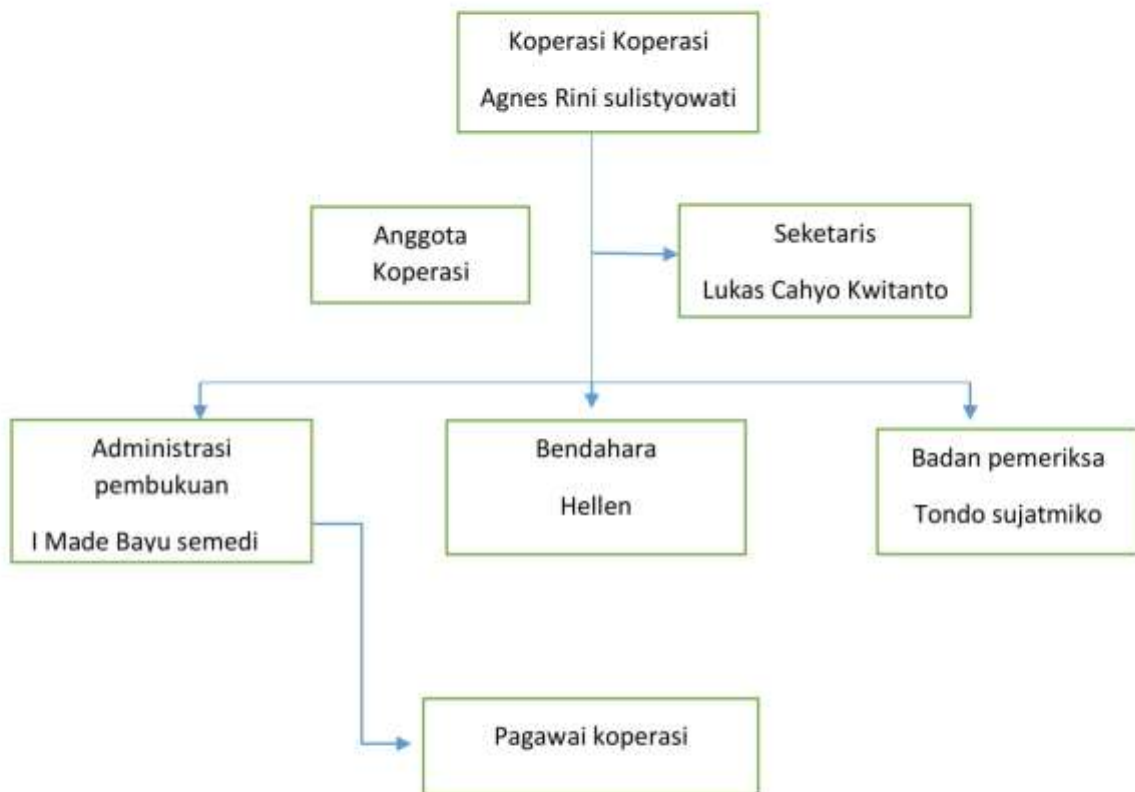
Koperasi Koperasi

Agnes Rini sulistyowati

Anggota Koperasi

Seketaris

Lukas Cahyo Kwitanto

Administrasi pembukuan

I Made Bayu semedi

Bendahara

Hellen

Badan pemeriksa

Tondo sujatmiko

Pagawai koperasi